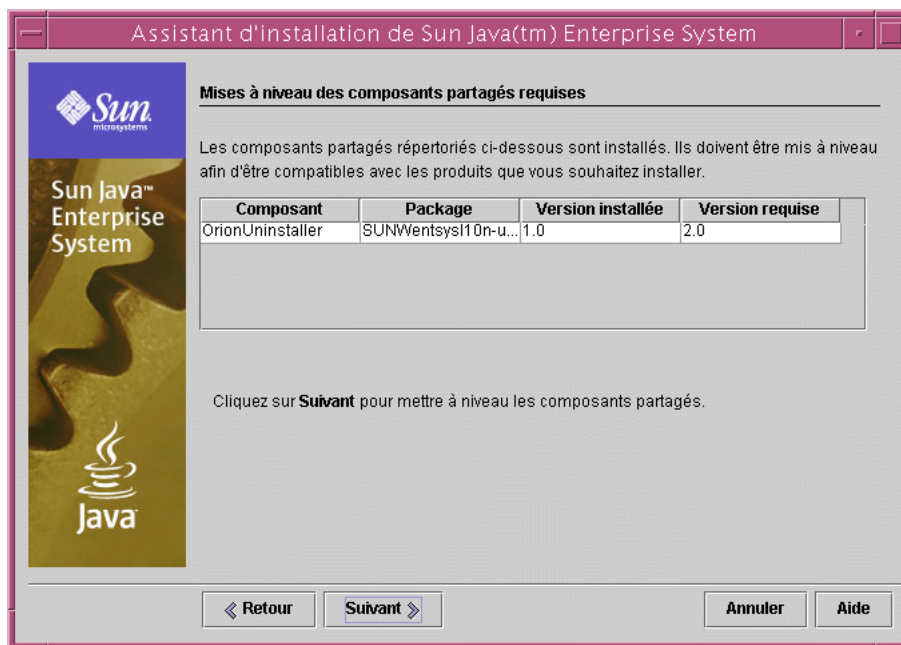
Assistant d'installation de Sun Java(tm) Enterprise System

Sun microsystems

Sun Java™ Enterprise System

Java

Mises à niveau des composants partagés requises

Les composants partagés répertoriés ci-dessous sont installés. Ils doivent être mis à niveau afin d'être compatibles avec les produits que vous souhaitez installer.

| Composant | Package | Version installée | Version requise |
|---|---|---|---|
| OrionUninstaller | SUNWentsysl10n-u... | 1.0 | 2.0 |

Cliquez sur **Suivant** pour mettre à niveau les composants partagés.

≪ Retour | Suivant ≫ | Annuler | Aide